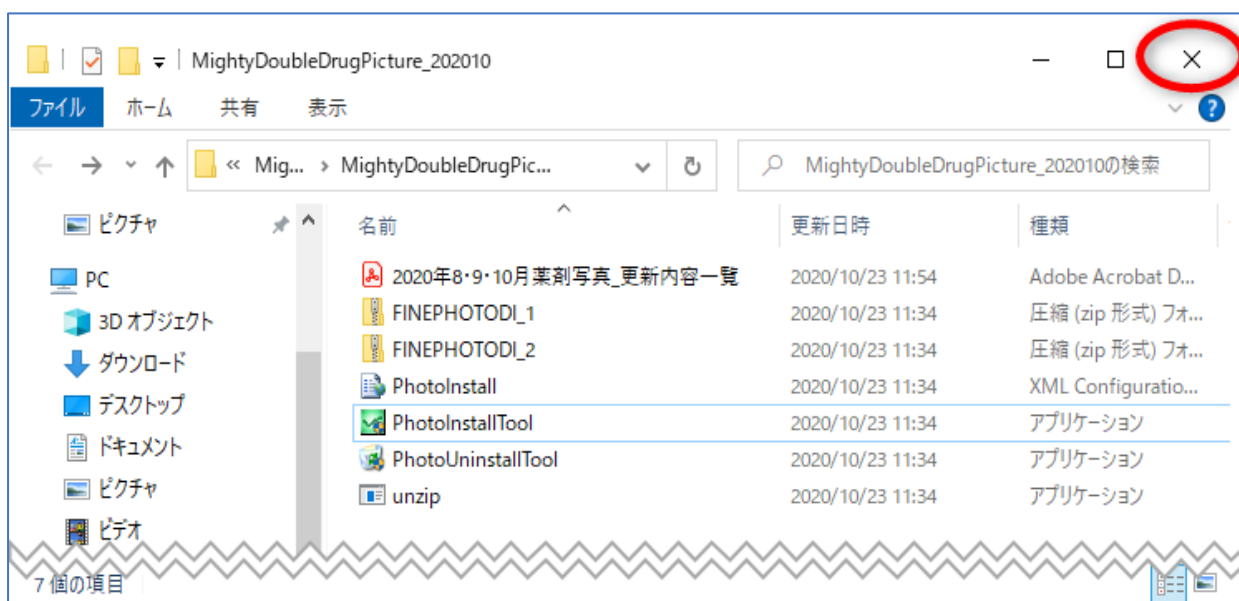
MightyDoubleDrugPicture_202010

ファイル ホーム 共有 表示

« Mig... › MightyDoubleDrugPic...

MightyDoubleDrugPicture_202010の検索

ピクチャ
PC
3D オブジェクト
ダウンロード
デスクトップ
ドキュメント
ピクチャ
ビデオ

| 名前 | 更新日時 | 種類 |
|---|---|---|
| 2020年8・9・10月薬剤写真_更新内容一覧 | 2020/10/23 11:54 | Adobe Acrobat D... |
| FINEPHOTODI_1 | 2020/10/23 11:34 | 圧縮 (zip 形式) フォ... |
| FINEPHOTODI_2 | 2020/10/23 11:34 | 圧縮 (zip 形式) フォ... |
| PhotoInstall | 2020/10/23 11:34 | XML Configuratio... |
| PhotoInstallTool | 2020/10/23 11:34 | アプリケーション |
| PhotoUninstallTool | 2020/10/23 11:34 | アプリケーション |
| unzip | 2020/10/23 11:34 | アプリケーション |

7 個の項目